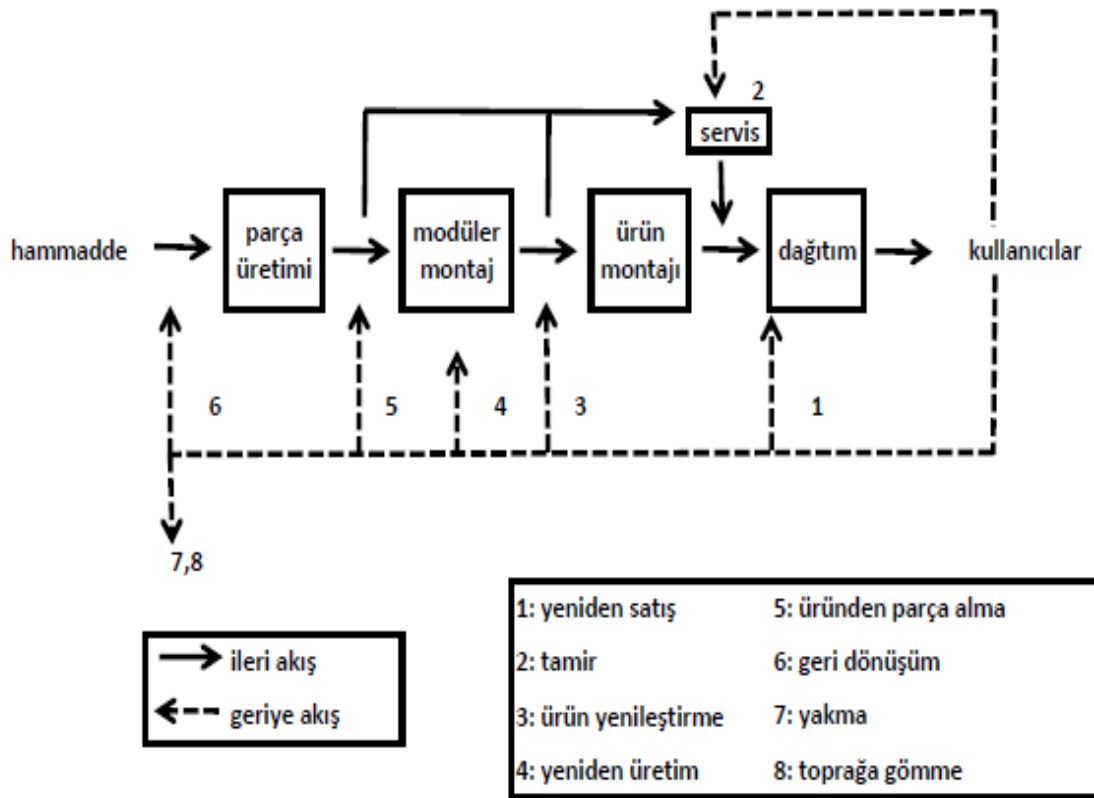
2
servis

hammadde
parça üretimi
modüler montaj
ürün montajı
dağıtım
kullanıcılar

6
5
4
3
1

7,8

ileri akış
geriye akış

1: yeniden satış
2: tamir
3: ürün yenileştirme
4: yeniden üretim
5: üründen parça alma
6: geri dönüşüm
7: yakma
8: toprağa gömme